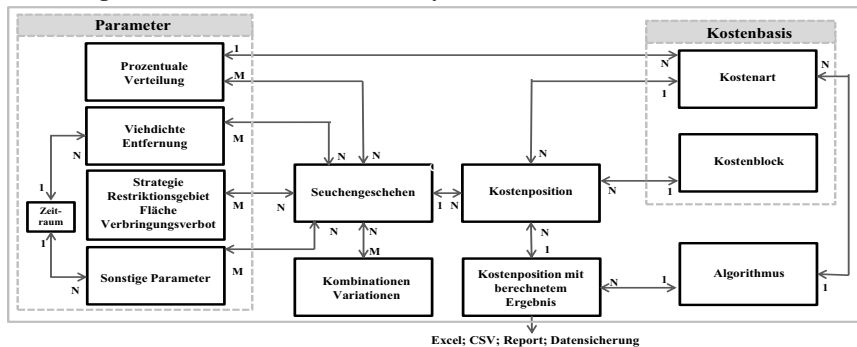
Parameter

Prozentuale Verteilung

Viehdichte Entfernung

Strategie Restriktionsgebiet Fläche Verbringungsverbot

Zeitraum

Sonstige Parameter

Seuchengeschehen

Kombinationen Variationen

Kostenposition

Kostenposition mit berechnetem Ergebnis

Kostenbasis

Kostenart

Kostenblock

Algorithmus

1 M N M M M N N N 1 1 N N N 1 N M N 1 N 1 N 1 N 1 N 1 1

Excel; CSV; Report; Datensicherung